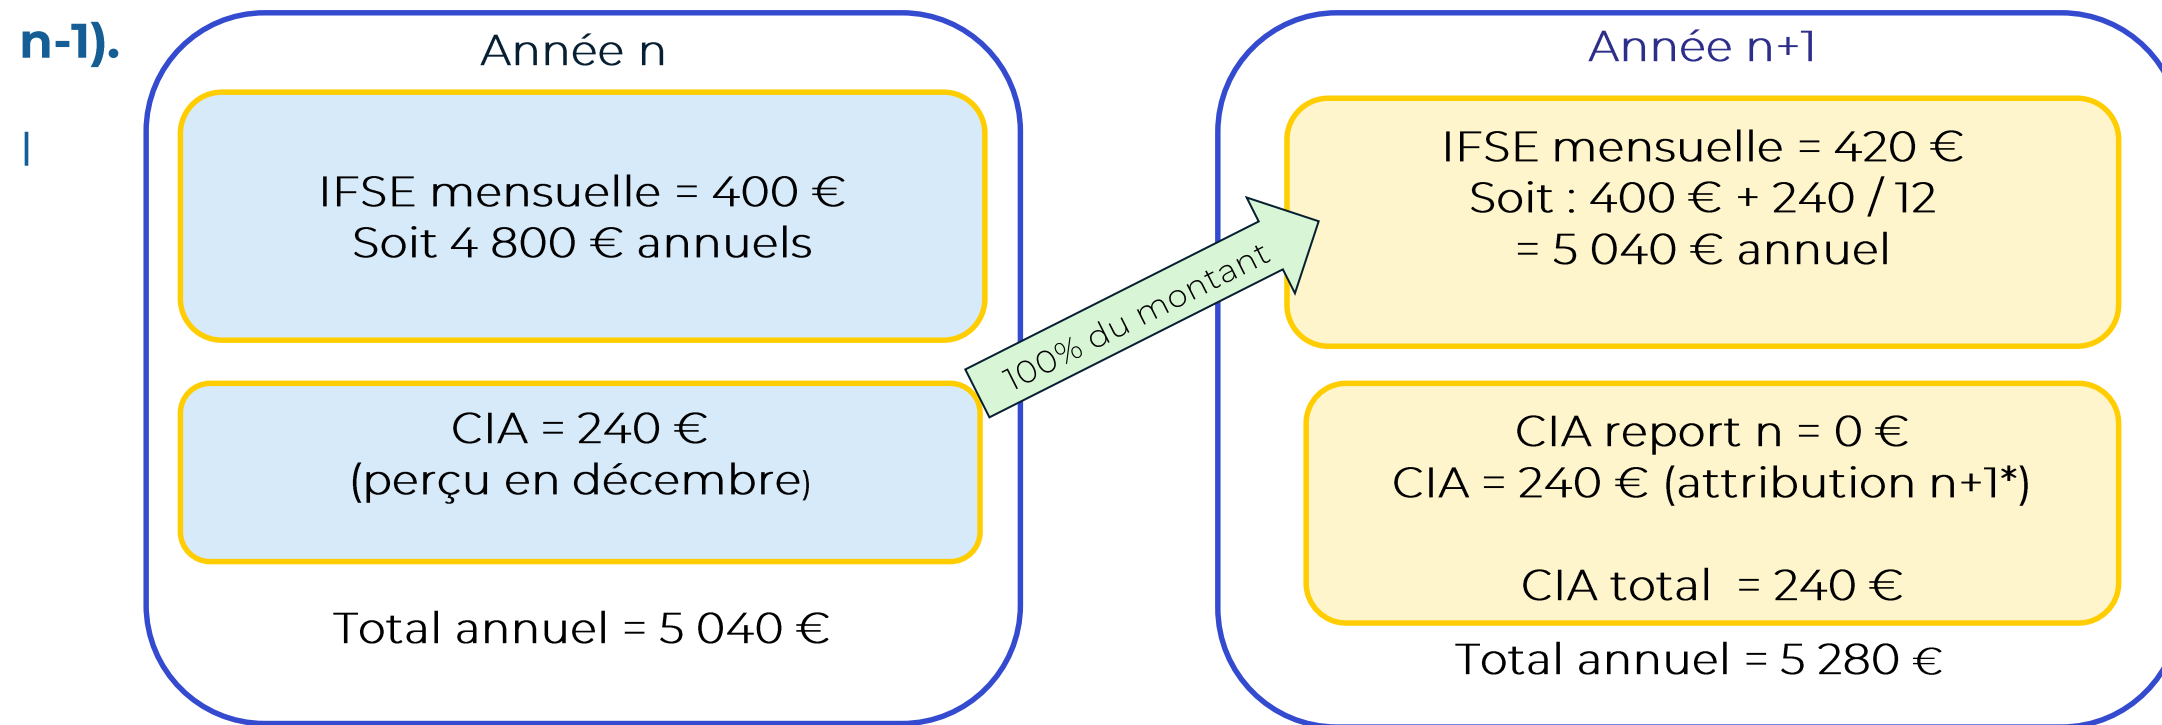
n-1).

|

Année n

IFSE mensuelle = 400 €
Soit 4 800 € annuels

CIA = 240 €
(perçu en décembre)

Total annuel = 5 040 €

100% du montant

Année n+1

IFSE mensuelle = 420 €
Soit : 400 € + 240 / 12
= 5 040 € annuel

CIA report n = 0 €
CIA = 240 € (attribution n+1*)

CIA total = 240 €

Total annuel = 5 280 €